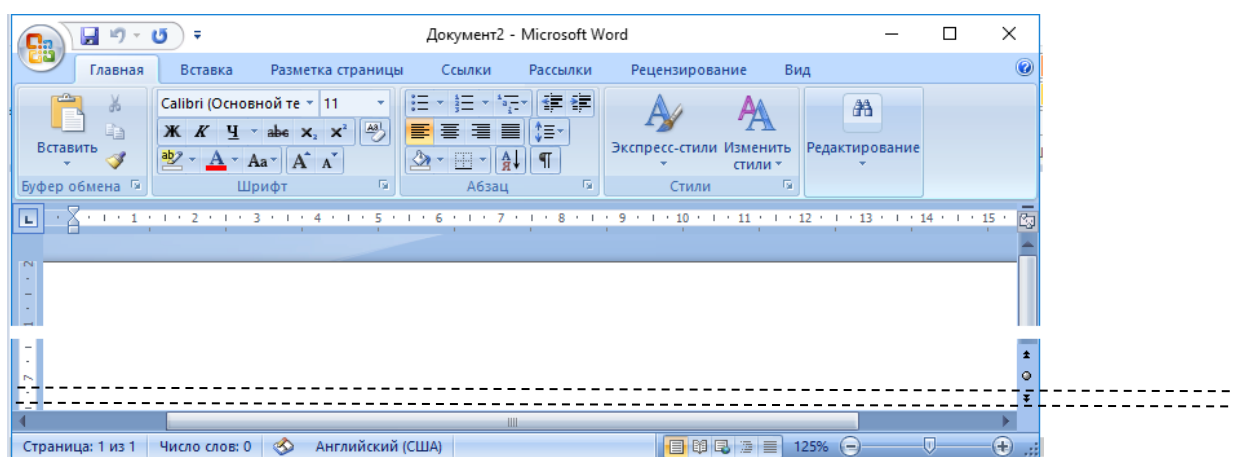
Документ2 - Microsoft Word

Главная Вставка Разметка страницы Ссылки Рассылки Рецензирование Вид

Вставить
Буфер обмена

Calibri (Основной те 11
Ж К Ч abe $x_2$ $x^2$
Aa
Шрифт

Абзац

Экспресс-стили Изменить стили
Стили

Редактирование

1 2 3 4 5 6 7 8 9 10 11 12 13 14 15

Страница: 1 из 1 Число слов: 0 Английский (США) 125%